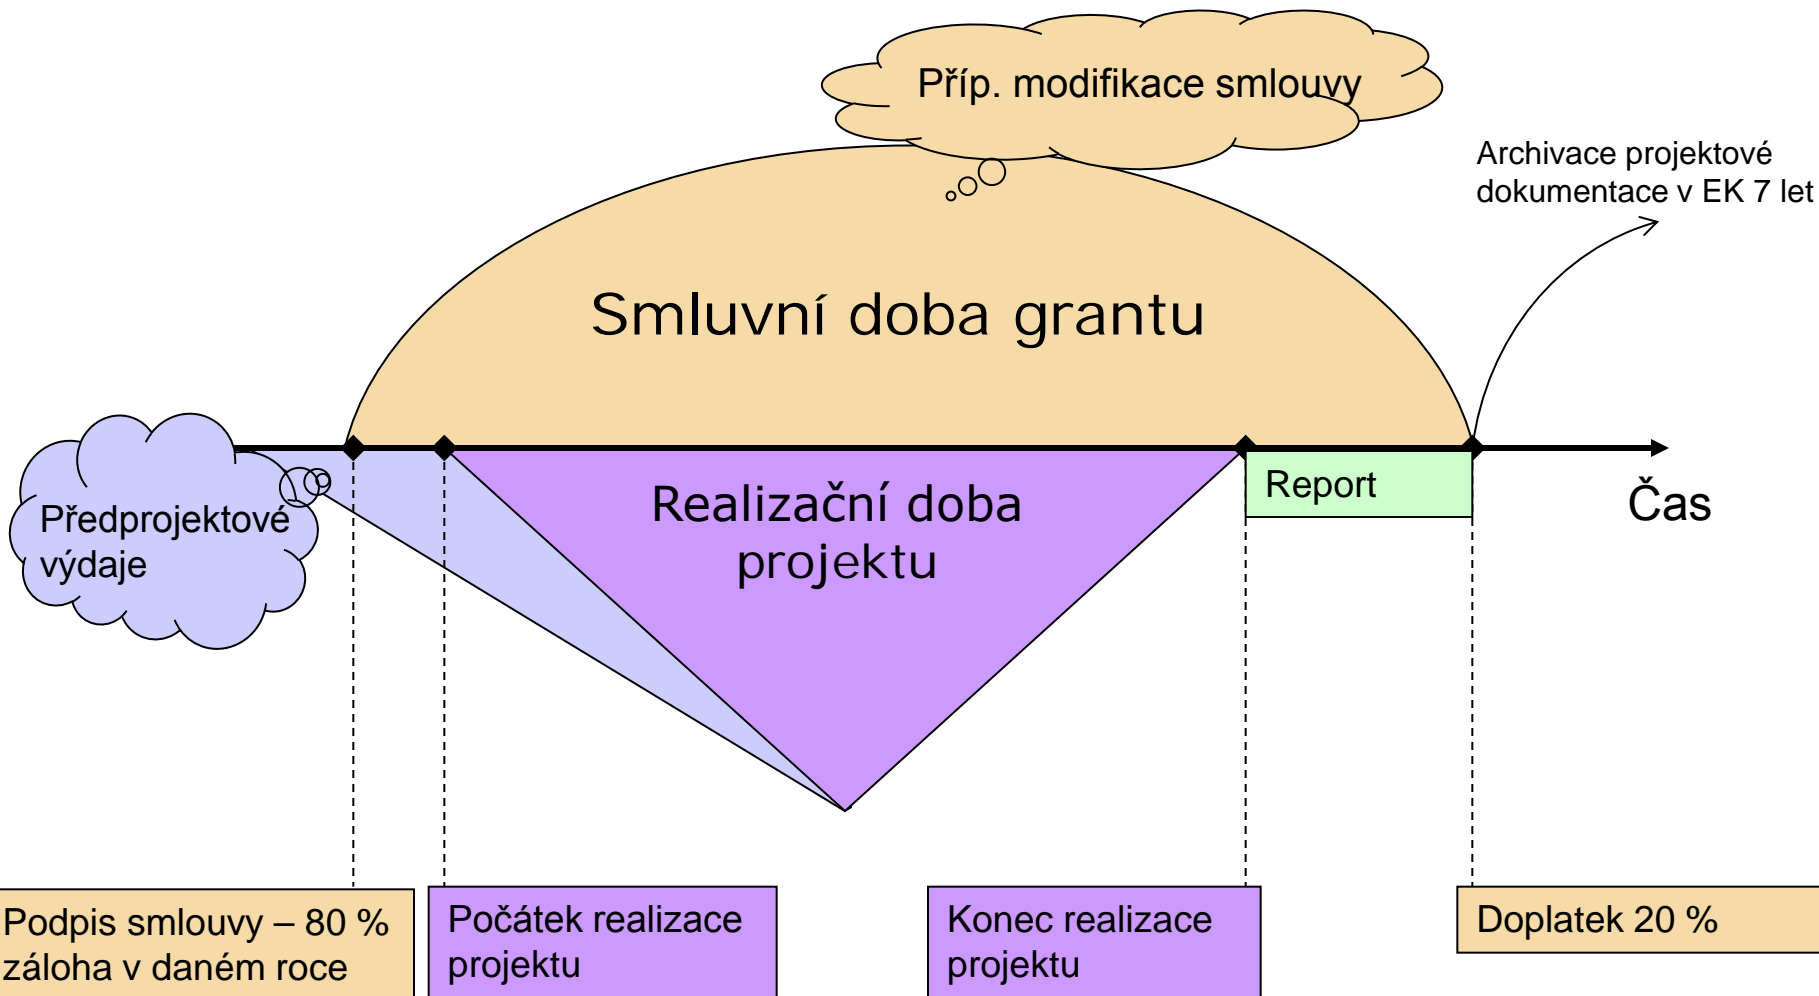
Příp. modifikace smlouvy

Archivace projektové dokumentace v EK 7 let

Smluvní doba grantu

Předprojektové výdaje

Realizační doba projektu

Report

Čas

Podpis smlouvy – 80 % záloha v daném roce

Počátek realizace projektu

Konec realizace projektu

Doplatek 20 %